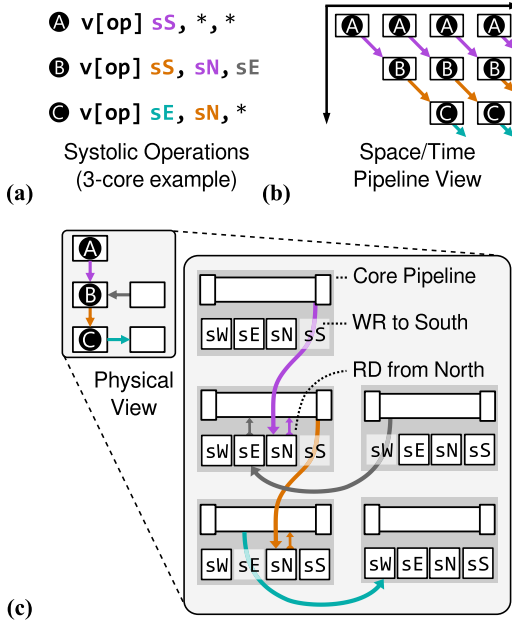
A v[op] sS, *, *

B v[op] sS, sN, sE

C v[op] sE, sN, *

Systolic Operations (3-core example)

(a)

A A A A

B B B

C C

Space/Time Pipeline View

(b)

A

B

C

Physical View

Core Pipeline

sW sE sN sS

WR to South

RD from North

sW sE sN sS

sW sE sN sS

sW sE sN sS

sW sE sN sS

(c)